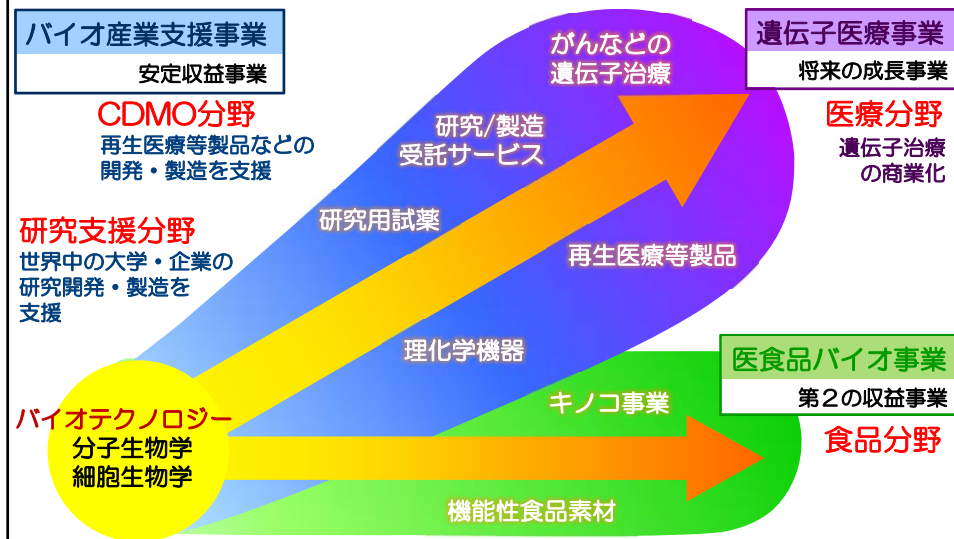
バイオ産業支援事業

安定収益事業

CDMO分野

再生医療等製品などの開発・製造を支援

研究支援分野

世界中の大学・企業の研究開発・製造を支援

がんなどの遺伝子治療

研究/製造受託サービス

研究用試薬

再生医療等製品

理化学機器

キノコ事業

機能性食品素材

遺伝子医療事業

将来の成長事業

医療分野

遺伝子治療の商業化

医食品バイオ事業

第２の収益事業

食品分野

バイオテクノロジー

分子生物学

細胞生物学